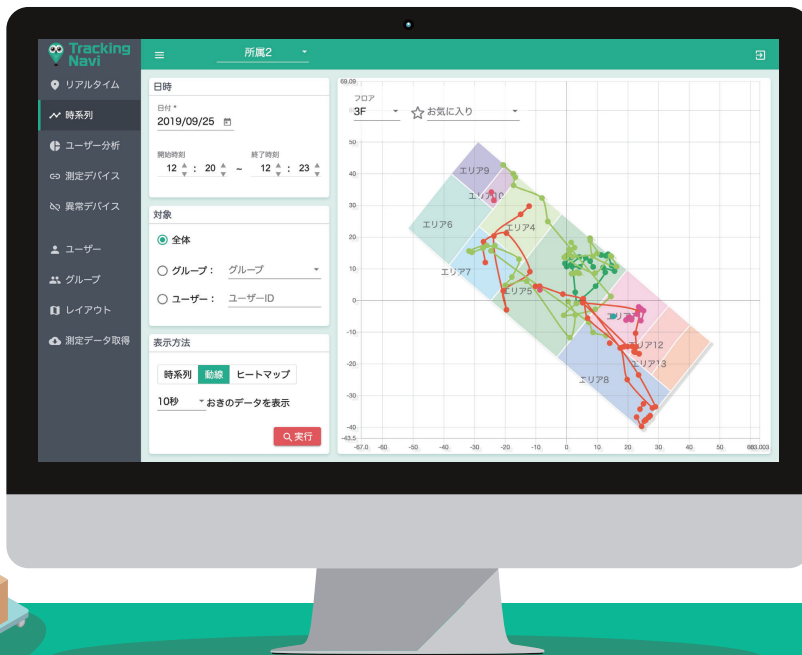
Tracking Navi

所属2

リアルタイム
時系列
ユーザー分析
測定デバイス
異常デバイス
ユーザー
グループ
レイアウト
測定データ取得

日時
日付 *
2019/09/25
開始時刻
12 : 20
~
終了時刻
12 : 23

対象
全体
グループ： グループ
ユーザー： ユーザーID

表示方法
時系列 動線 ヒートマップ
10秒 おきのデータを表示
実行

フロア
3F
お気に入り

69.09
50
40
30
20
10
0
-10
-20
-30
-40
-43.5
-67.0
-60
-50
-40
-30
-20
-10
0
10
20
30
40
50
60
63.003

エリア9
エリア10
エリア6
エリア4
エリア7
エリア5
エリア3
エリア12
エリア13
エリア8